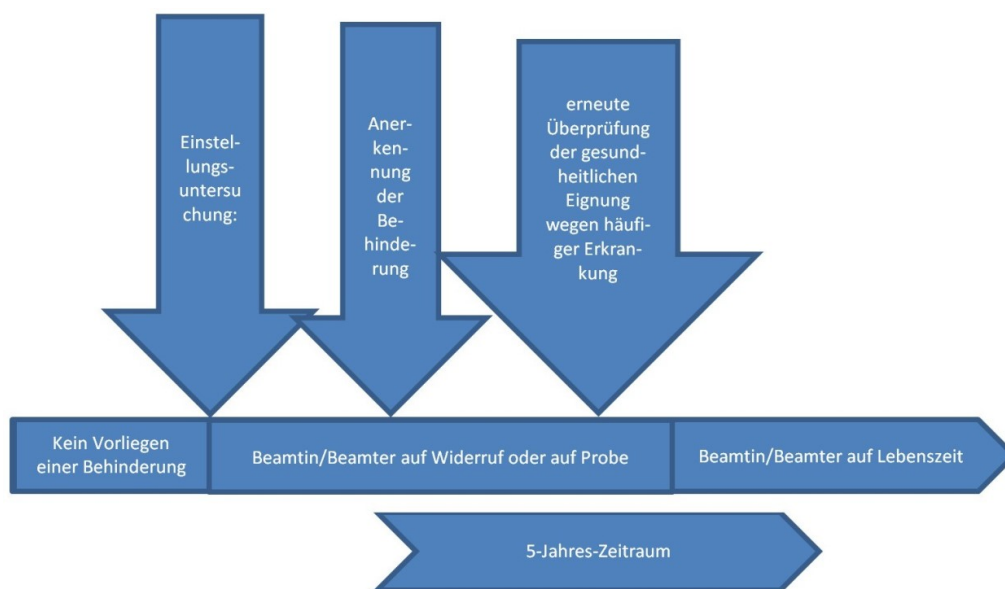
Einstellungsuntersuchung:

Anerkennung der Behinderung

erneute Überprüfung der gesundheitlichen Eignung wegen häufiger Erkrankung

Kein Vorliegen einer Behinderung

Beamtin/Beamter auf Widerruf oder auf Probe

Beamtin/Beamter auf Lebenszeit

5-Jahres-Zeitraum